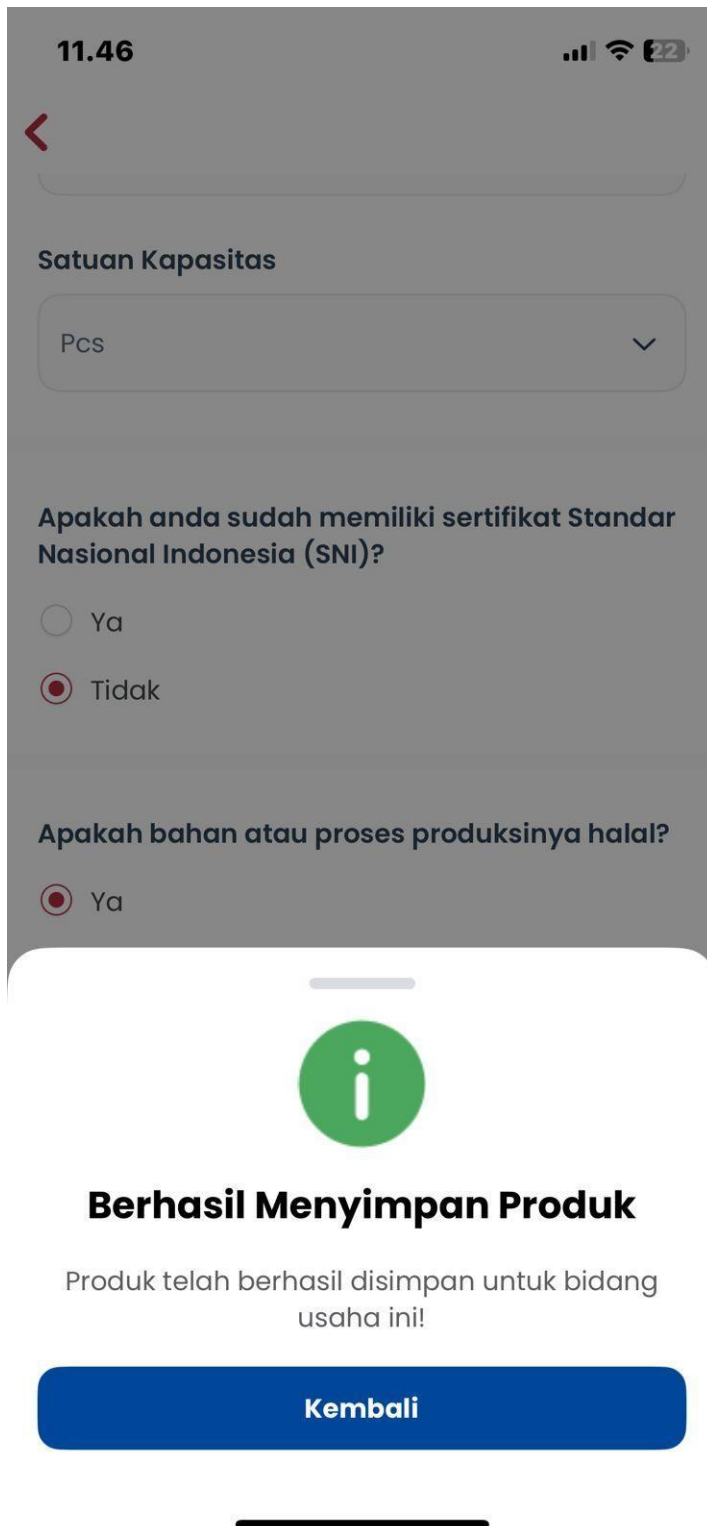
11.46

22

Satuan Kapasitas

Pcs

Apakah anda sudah memiliki sertifikat Standar Nasional Indonesia (SNI)?

Ya

Tidak

Apakah bahan atau proses produksinya halal?

Ya

Berhasil Menyimpan Produk

Produk telah berhasil disimpan untuk bidang usaha ini!

Kembali